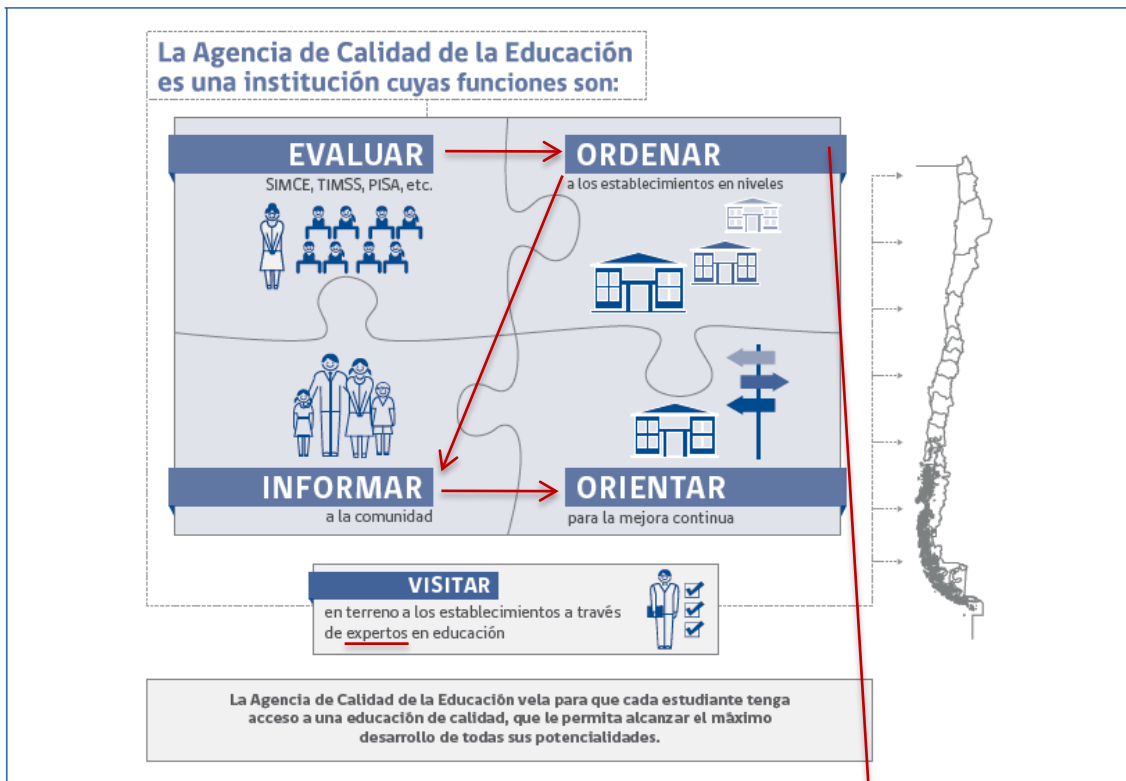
La Agencia de Calidad de la Educación es una institución cuyas funciones son:

EVALUAR
SIMCE, TIMSS, PISA, etc.

ORDENAR
a los establecimientos en niveles

INFORMAR
a la comunidad

ORIENTAR
para la mejora continua

VISITAR
en terreno a los establecimientos a través de expertos en educación

La Agencia de Calidad de la Educación vela para que cada estudiante tenga acceso a una educación de calidad, que le permita alcanzar el máximo desarrollo de todas sus potencialidades.